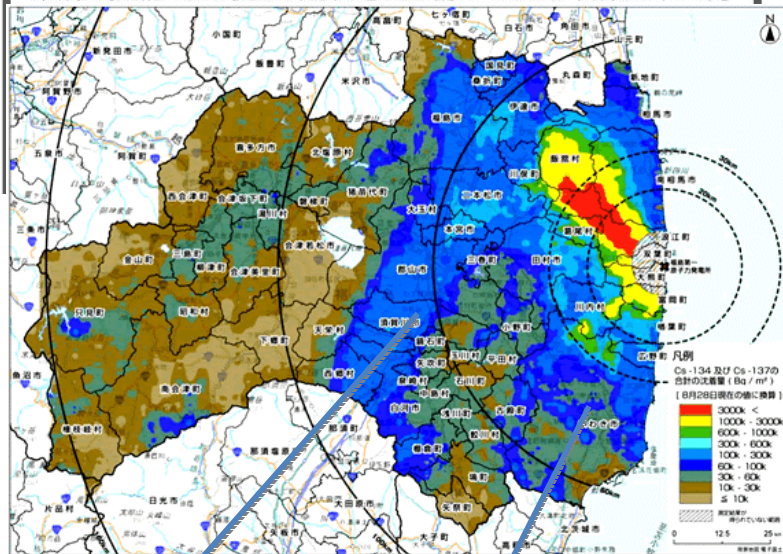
小国町
新発田市
飯豊町
米沢市
阿賀野市
五泉市
阿賀町
喜多方市
北塩原村
猪苗代町
西会津町
会津坂下町
湯川村
磐梯町
会津若松市
三島町
柳津町
会津美里町
金山町
昭和村
只見町
下郷町
天栄村
南会津町
檜枝岐村
魚沼市
日光市
片品村
那須塩原市
大田原市
矢祭町
国見町
桑折町
伊達市
福島市
川俣町
二本松市
大玉村
本宮市
郡山市
三春町
田村市
須賀川市
鏡石町
小野町
玉川村
平田村
矢吹町
石川町
泉崎村
中島村
白河市
浅川町
古殿町
棚倉町
鮫川村
塙町
いわき市
丸森町
新地町
相馬市
南相馬市
飯舘村
葛尾村
浪江町
双葉町
大熊町
富岡町
川内村
楢葉町
広野町
福島第一原子力発電所
30km
20km
80km
凡例
Cs-134 及び Cs-137の 合計の沈着量（Bq/m²）
[8月28日現在の値に換算]
3000k <
1000k - 3000k
600k - 1000k
300k - 600k
100k - 300k
60k - 100k
30k - 60k
10k - 30k
≤ 10k
測定結果が得られていない範囲
0
12.5
25
50
N